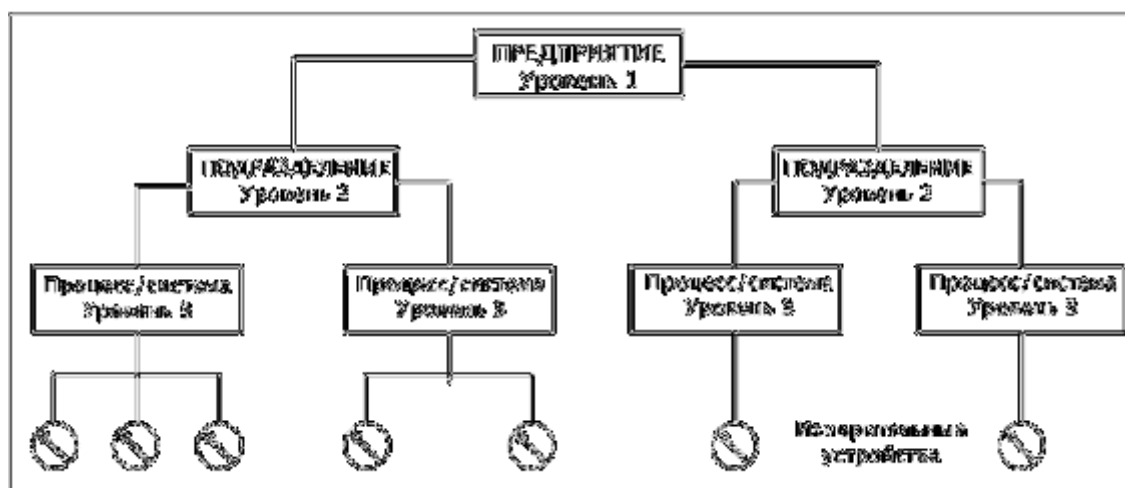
ПРЕДПРИЯТИЕ
Уровень 1

ПОДРАЗДЕЛЕНИЕ
Уровень 2

ПОДРАЗДЕЛЕНИЕ
Уровень 2

Процесс/система
Уровень 3

Процесс/система
Уровень 3

Процесс/система
Уровень 3

Процесс/система
Уровень 3

Измерительные устройства